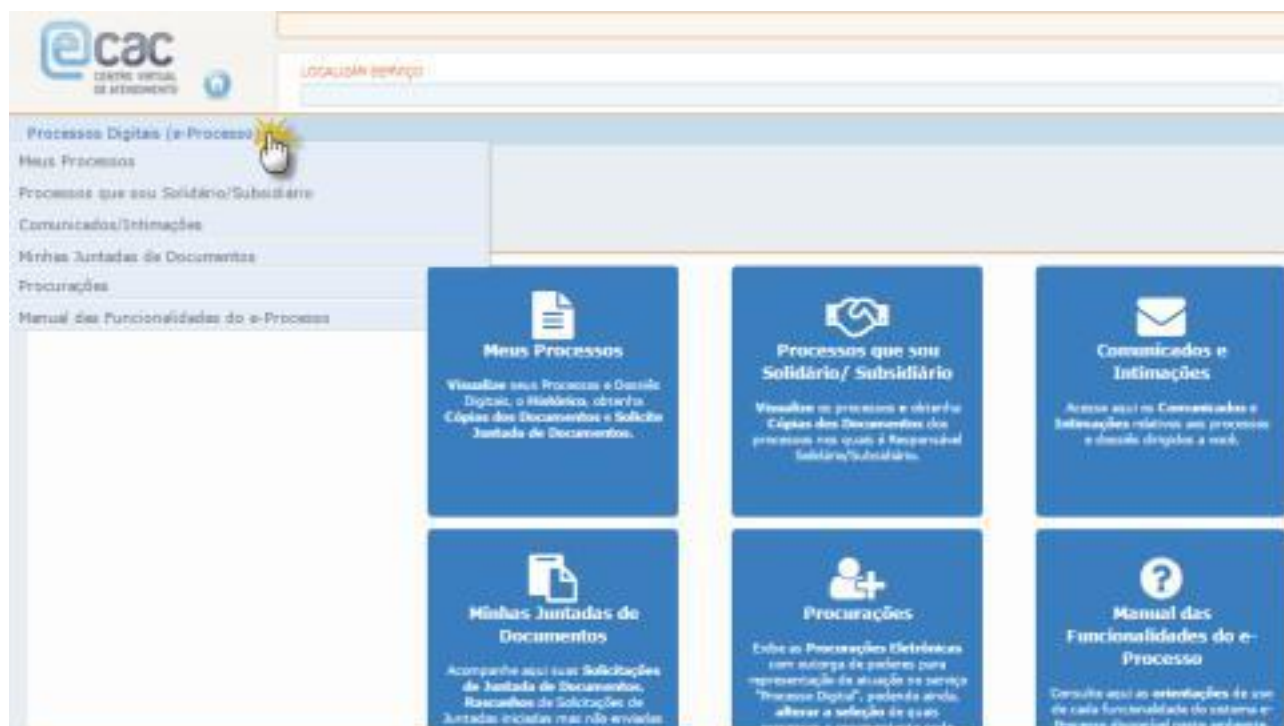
ecac
CENTRO VIRTUAL DE ATENDIMENTO

LOCALIZAR SERVIÇO

Processos Digitais (e-Processo)
Meus Processos
Processos que sou Solidário/Subsidiário
Comunicados/Intimações
Minhas Juntadas de Documentos
Procurações
Manual das Funcionalidades do e-Processo

Meus Processos
Visualize seus Processos e Dossiês Digitais, o Histórico, obtenha Cópias dos Documentos e Solicite Juntada de Documentos.

Processos que sou Solidário/ Subsidiário
Visualize os processos e obtenha Cópias dos Documentos dos processos nos quais é Responsável Solidário/Subsidiário.

Comunicados e Intimações
Acesse aqui os Comunicados e Intimações relativos aos processos e dossiês dirigidos a você.

Minhas Juntadas de Documentos
Acompanhe aqui suas Solicitações de Juntada de Documentos, Rascunhos de Solicitações de Juntadas iniciadas mas não enviadas

Procurações
Exibe as Procurações Eletrônicas com outorga de poderes para representação da atuação no serviço "Processo Digital", podendo ainda, alterar a seleção de quais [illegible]

Manual das Funcionalidades do e-Processo
Consulte aqui as orientações de uso de cada funcionalidade do sistema e-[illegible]